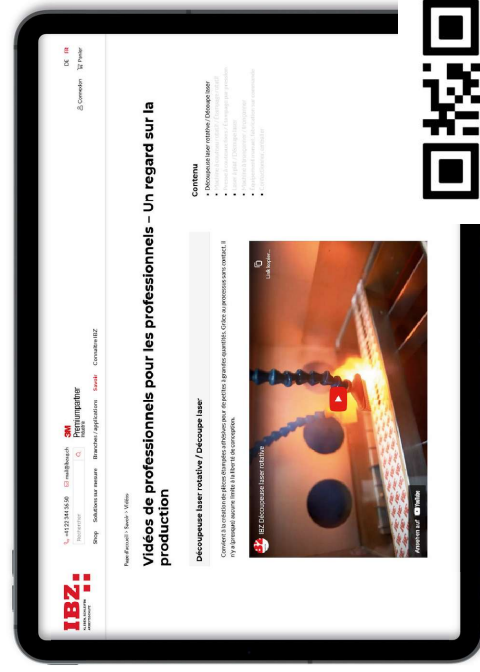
IBZ

+41 22 344 36 50 mail@ibz.ch

Rechercher

3M Premiumpartner

Shop Solutions sur mesure Branches / applications Savoir Connaître IBZ

Connexion

DE FR

Panier

Page d'accueil > Savoir > Vidéo

Vidéos de professionnels pour les professionnels – Un regard sur la production

Découpeuse laser rotative / Découpe laser

Comment la création de pièces étampées adhésives pour de petites à grandes quantités. Grâce au processus sans contact, il n'y a (presque) aucune limite à la liberté de conception.

IBZ Découpeuse laser rotative

Link kopier...

Ansehen auf YouTube

Contenu

• Découpeuse laser rotative / Découpe laser

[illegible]

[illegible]

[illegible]

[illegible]

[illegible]

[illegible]

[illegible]